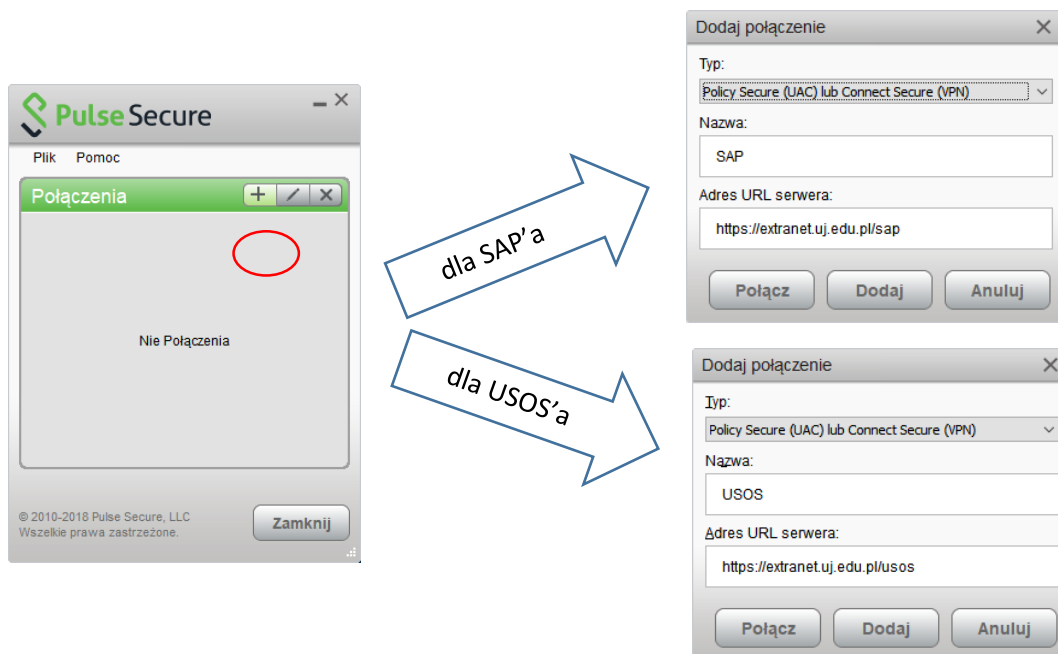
Pulse Secure

Plik Pomoc

Połączenia

Nie Połączenia

© 2010-2018 Pulse Secure, LLC
Wszelkie prawa zastrzeżone.

Zamknij

dla SAP'a

dla USOS'a

Dodaj połączenie

Typ:

Policy Secure (UAC) lub Connect Secure (VPN)

Nazwa:

SAP

Adres URL serwera:

https://extranet.uj.edu.pl/sap

Połącz Dodaj Anuluj

Dodaj połączenie

Typ:

Policy Secure (UAC) lub Connect Secure (VPN)

Nazwa:

USOS

Adres URL serwera:

https://extranet.uj.edu.pl/usos

Połącz Dodaj Anuluj